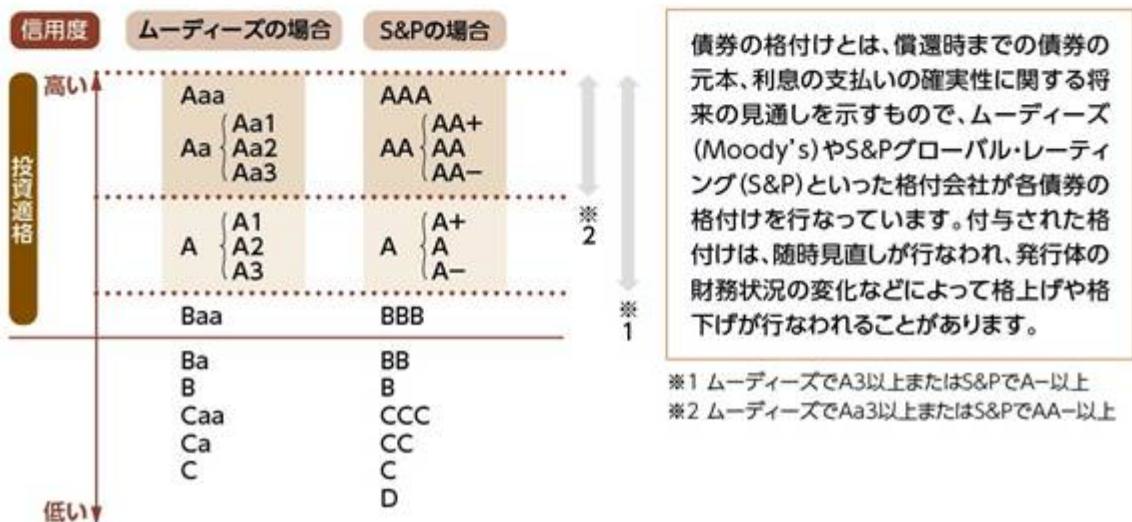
信用度　ムーディーズの場合　S&Pの場合

高い

投資適格

| ムーディーズの場合 | S&Pの場合 |
|---|---|
| Aaa | AAA |
| Aa { Aa1, Aa2, Aa3 | AA { AA+, AA, AA− |
| A { A1, A2, A3 | A { A+, A, A− |
| Baa | BBB |
| Ba | BB |
| B | B |
| Caa | CCC |
| Ca | CC |
| C | C |
|  | D |

※2

※1

低い

債券の格付けとは、償還時までの債券の元本、利息の支払いの確実性に関する将来の見通しを示すもので、ムーディーズ(Moody's)やS&Pグローバル・レーティング(S&P)といった格付会社が各債券の格付けを行なっています。付与された格付けは、随時見直しが行なわれ、発行体の財務状況の変化などによって格上げや格下げが行なわれることがあります。

※1 ムーディーズでA3以上またはS&PでA−以上
※2 ムーディーズでAa3以上またはS&PでAA−以上